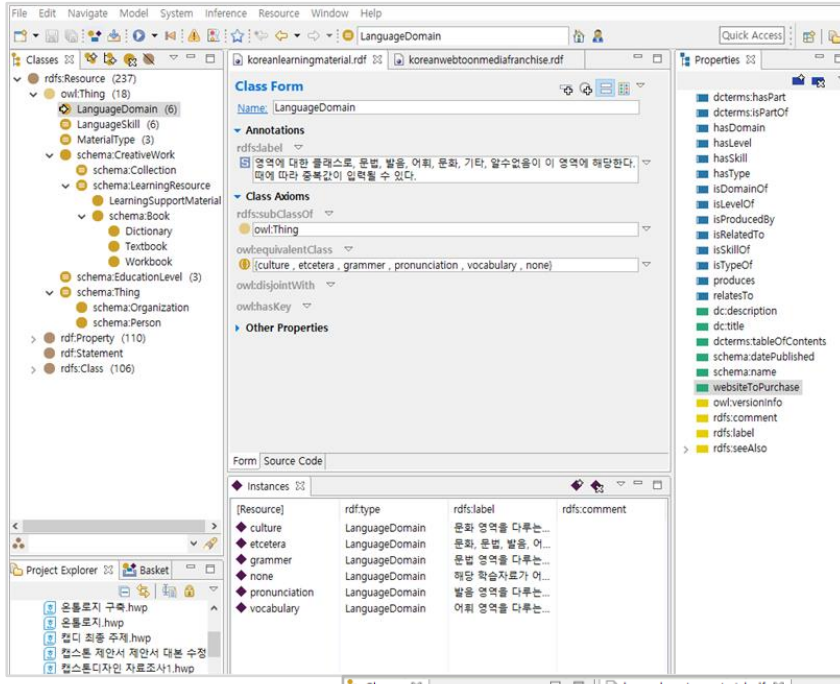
File Edit Navigate Model System Inference Resource Window Help

LanguageDomain

Quick Access

Classes ⊠

rdfs:Resource (237)
owl:Thing (18)
LanguageDomain (6)
LanguageSkill (6)
MaterialType (3)
schema:CreativeWork
schema:Collection
schema:LearningResource
LearningSupportMaterial
schema:Book
Dictionary
Textbook
Workbook
schema:EducationLevel (3)
schema:Thing
schema:Organization
schema:Person
rdf:Property (110)
rdf:Statement
rdfs:Class (106)

koreanlearningmaterial.rdf ⊠ koreanwebtoonmediafranchise.rdf

Class Form

Name: LanguageDomain

Annotations

rdfs:label
영역에 대한 클래스로, 문법, 발음, 어휘, 문화, 기타, 알수없음이 이 영역에 해당한다. 때에 따라 중복값이 입력될 수 있다.

Class Axioms

rdfs:subClassOf
owl:Thing

owl:equivalentClass
{culture , etcetera , grammer , pronunciation , vocabulary , none}

owl:disjointWith

owl:hasKey

Other Properties

Form Source Code

Properties ⊠

dcterms:hasPart
dcterms:isPartOf
hasDomain
hasLevel
hasSkill
hasType
isDomainOf
isLevelOf
isProducedBy
isRelatedTo
isSkillOf
isTypeOf
produces
relatesTo
dc:description
dc:title
dcterms:tableOfContents
schema:datePublished
schema:name
websiteToPurchase
owl:versionInfo
rdfs:comment
rdfs:label
rdfs:seeAlso

Instances ⊠

| [Resource] | rdf:type | rdfs:label | rdfs:comment |
|---|---|---|---|
| culture | LanguageDomain | 문화 영역을 다루는... | |
| etcetera | LanguageDomain | 문화, 문법, 발음, 어... | |
| grammer | LanguageDomain | 문법 영역을 다루는... | |
| none | LanguageDomain | 해당 학습자료가 어... | |
| pronunciation | LanguageDomain | 발음 영역을 다루는... | |
| vocabulary | LanguageDomain | 어휘 영역을 다루는... | |

Project Explorer ⊠ Basket

온톨로지 구축.hwp
온톨로지.hwp
캡디 최종 주제.hwp
캡스톤 제안서 제안서 대본 수정
캡스톤디자인 자료조사1.hwp